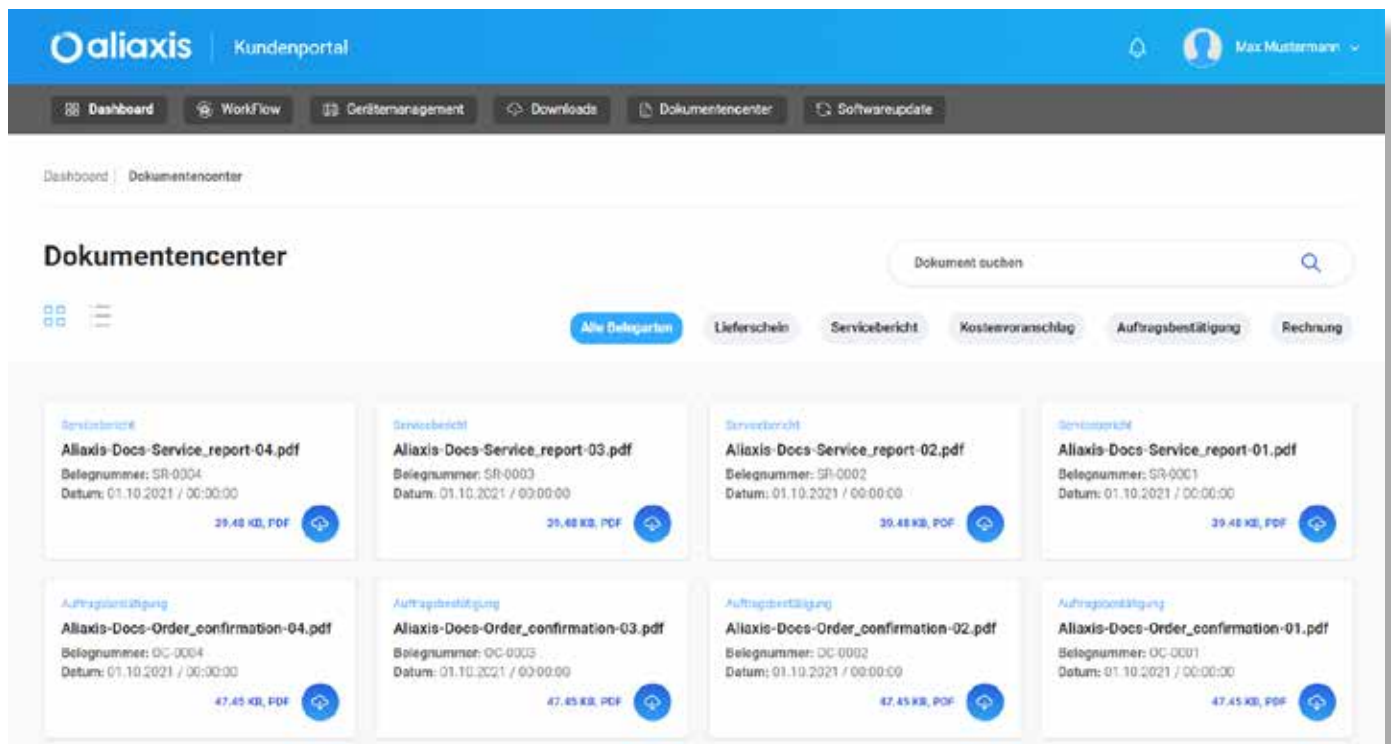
aliaxis | Kundenportal

Max Mustermann

Dashboard | WorkFlow | Gerätemanagement | Downloads | Dokumentencenter | Softwareupdate

Dashboard | Dokumentencenter

Dokumentencenter

Dokument suchen

Alle Belegarten | Lieferschein | Servicebericht | Kostenvoranschlag | Auftragsbestätigung | Rechnung

Servicebericht
Aliaxis-Docs-Service_report-04.pdf
Belegnummer: SR-0004
Datum: 01.10.2021 / 00:00:00
39.48 KB, PDF

Servicebericht
Aliaxis-Docs-Service_report-03.pdf
Belegnummer: SR-0003
Datum: 01.10.2021 / 00:00:00
39.48 KB, PDF

Servicebericht
Aliaxis-Docs-Service_report-02.pdf
Belegnummer: SR-0002
Datum: 01.10.2021 / 00:00:00
39.48 KB, PDF

Servicebericht
Aliaxis-Docs-Service_report-01.pdf
Belegnummer: SR-0001
Datum: 01.10.2021 / 00:00:00
39.48 KB, PDF

Auftragsbestätigung
Aliaxis-Docs-Order_confirmation-04.pdf
Belegnummer: OC-0004
Datum: 01.10.2021 / 00:00:00
47.45 KB, PDF

Auftragsbestätigung
Aliaxis-Docs-Order_confirmation-03.pdf
Belegnummer: OC-0003
Datum: 01.10.2021 / 00:00:00
47.45 KB, PDF

Auftragsbestätigung
Aliaxis-Docs-Order_confirmation-02.pdf
Belegnummer: OC-0002
Datum: 01.10.2021 / 00:00:00
47.45 KB, PDF

Auftragsbestätigung
Aliaxis-Docs-Order_confirmation-01.pdf
Belegnummer: OC-0001
Datum: 01.10.2021 / 00:00:00
47.45 KB, PDF